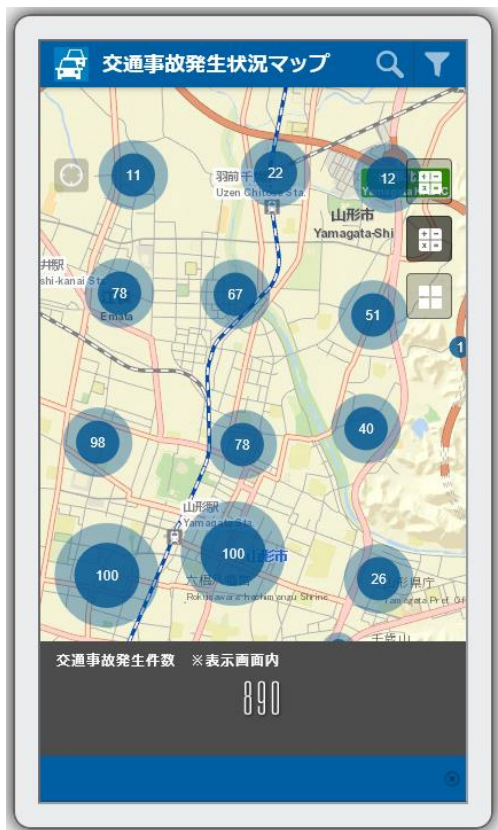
交通事故発生状況マップ

11
22
12
羽前千歳
Uzen Chitose Sta.
山形市
Yamagata-Shi
井駅
shi-kanai Sta.
78
67
51
Emata
1
98
78
40
山形駅
Yamagata Sta.
100
100
山形市
26
山形県庁
六椹八幡宮
Rokukunugi-hachimangu Shrine
Yamagata Pref. Of
千歳山

交通事故発生件数 ※表示画面内
890